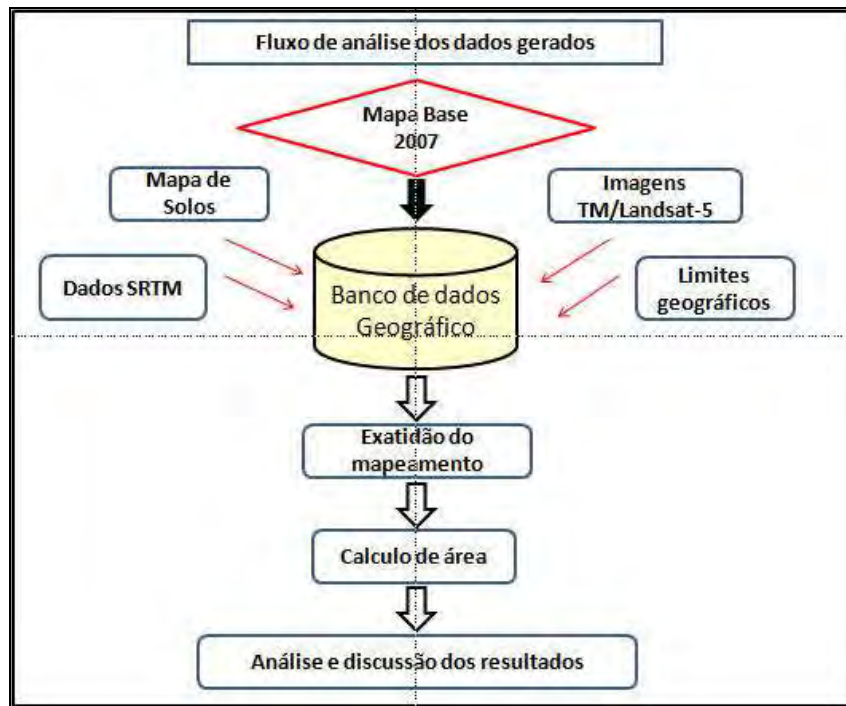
Fluxo de análise dos dados gerados

Mapa Base
2007

Mapa de Solos

Imagens TM/Landsat-5

Dados SRTM

Banco de dados Geográfico

Limites geográficos

Exatidão do mapeamento

Calculo de área

Análise e discussão dos resultados